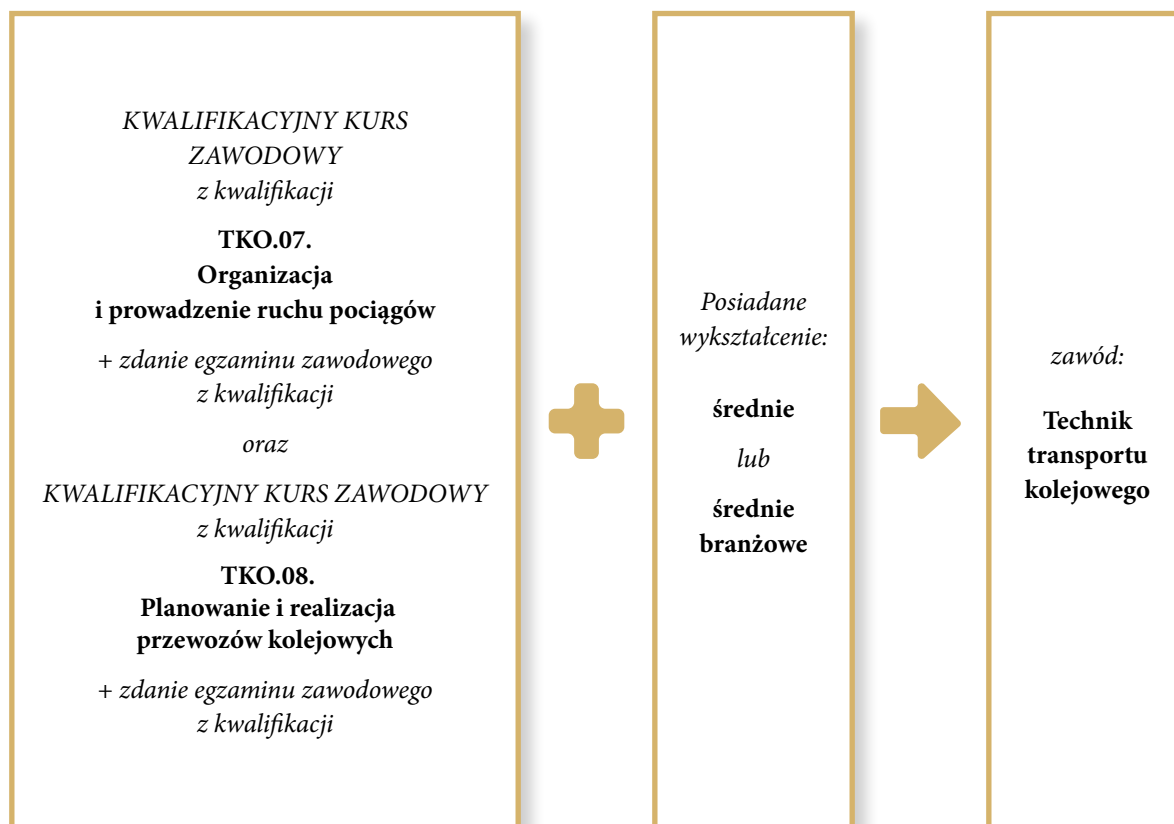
KWALIFIKACYJNY KURS ZAWODOWY
z kwalifikacji

**TKO.07.
Organizacja
i prowadzenie ruchu pociągów**

+ zdanie egzaminu zawodowego
z kwalifikacji

oraz

KWALIFIKACYJNY KURS ZAWODOWY
z kwalifikacji

**TKO.08.
Planowanie i realizacja
przewozów kolejowych**

+ zdanie egzaminu zawodowego
z kwalifikacji

Posiadane wykształcenie:

**średnie**

lub

**średnie branżowe**

zawód:

**Technik transportu kolejowego**